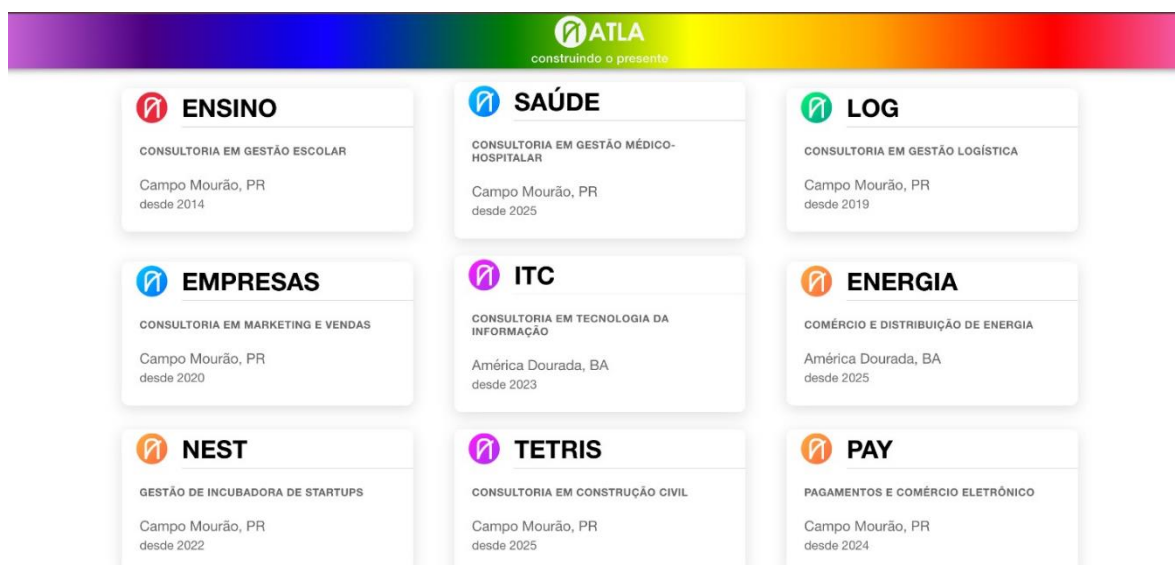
ATLA
construindo o presente

ENSINO
CONSULTORIA EM GESTÃO ESCOLAR
Campo Mourão, PR
desde 2014

SAÚDE
CONSULTORIA EM GESTÃO MÉDICO-HOSPITALAR
Campo Mourão, PR
desde 2025

LOG
CONSULTORIA EM GESTÃO LOGÍSTICA
Campo Mourão, PR
desde 2019

EMPRESAS
CONSULTORIA EM MARKETING E VENDAS
Campo Mourão, PR
desde 2020

ITC
CONSULTORIA EM TECNOLOGIA DA INFORMAÇÃO
América Dourada, BA
desde 2023

ENERGIA
COMÉRCIO E DISTRIBUIÇÃO DE ENERGIA
América Dourada, BA
desde 2025

NEST
GESTÃO DE INCUBADORA DE STARTUPS
Campo Mourão, PR
desde 2022

TETRIS
CONSULTORIA EM CONSTRUÇÃO CIVIL
Campo Mourão, PR
desde 2025

PAY
PAGAMENTOS E COMÉRCIO ELETRÔNICO
Campo Mourão, PR
desde 2024